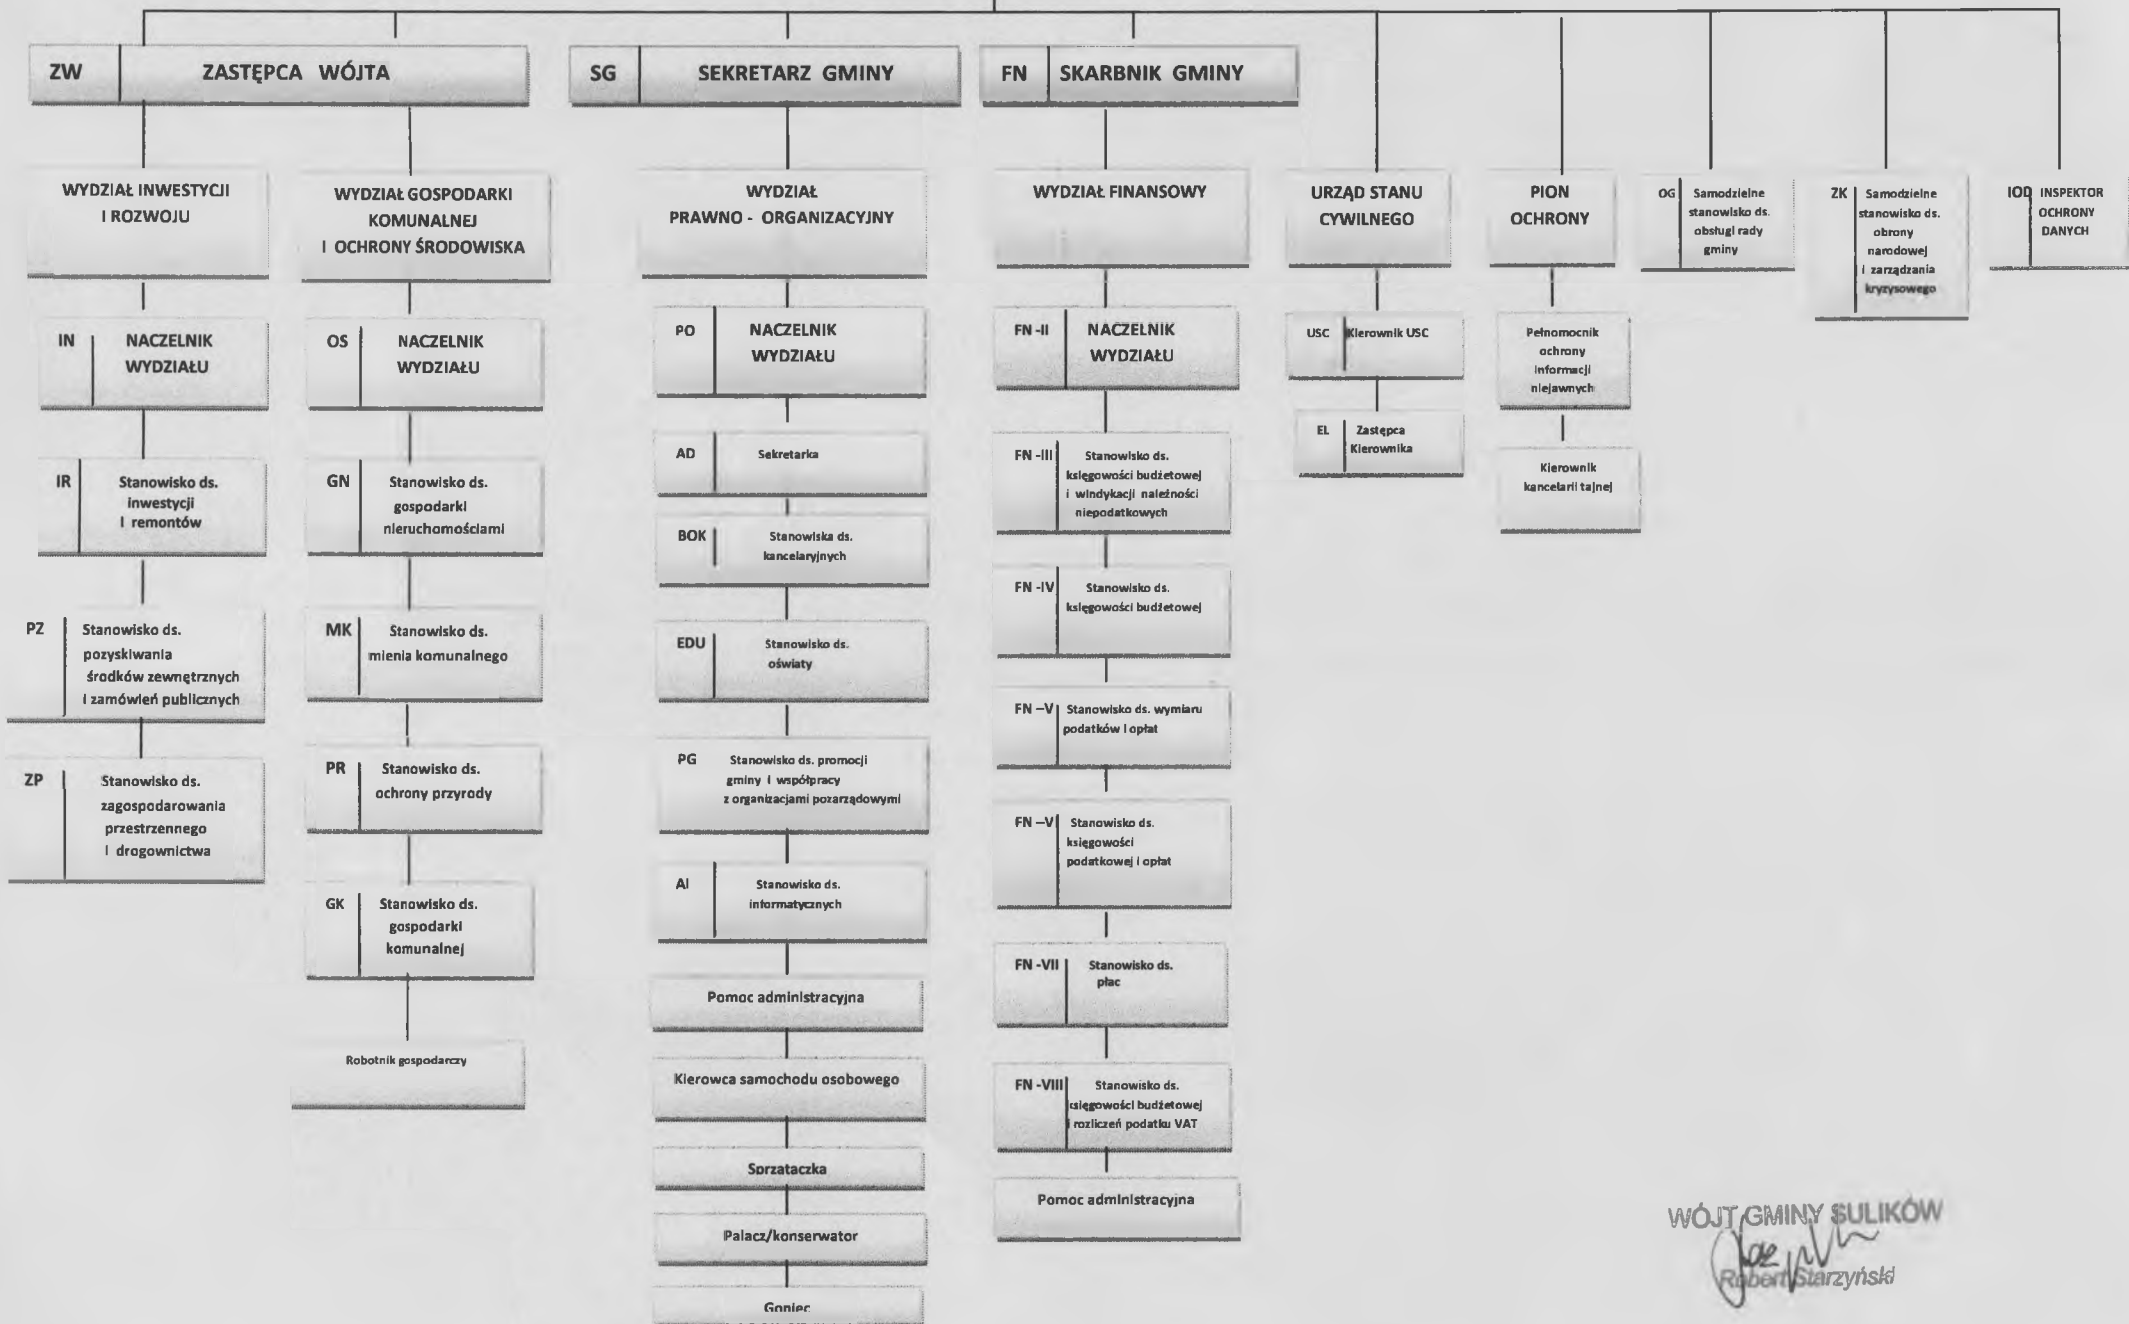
ZW ZASTĘPCA WÓJTA

SG SEKRETARZ GMINY

FN SKARBNIK GMINY

WYDZIAŁ INWESTYCJI I ROZWOJU

IN NACZELNIK WYDZIAŁU

IR Stanowisko ds. inwestycji i remontów

PZ Stanowisko ds. pozyskiwania środków zewnętrznych i zamówień publicznych

ZP Stanowisko ds. zagospodarowania przestrzennego i drogownictwa

WYDZIAŁ GOSPODARKI KOMUNALNEJ I OCHRONY ŚRODOWISKA

OS NACZELNIK WYDZIAŁU

GN Stanowisko ds. gospodarki nieruchomościami

MK Stanowisko ds. mienia komunalnego

PR Stanowisko ds. ochrony przyrody

GK Stanowisko ds. gospodarki komunalnej

Robotnik gospodarczy

WYDZIAŁ PRAWNO - ORGANIZACYJNY

PO NACZELNIK WYDZIAŁU

AD Sekretarka

BOK Stanowiska ds. kancelaryjnych

EDU Stanowisko ds. oświaty

PG Stanowisko ds. promocji gminy i współpracy z organizacjami pozarządowymi

AI Stanowisko ds. informatycznych

Pomoc administracyjna

Kierowca samochodu osobowego

Sprzątaczka

Palacz/konserwator

Goniec

WYDZIAŁ FINANSOWY

FN -II NACZELNIK WYDZIAŁU

FN -III Stanowisko ds. księgowości budżetowej i windykacji należności niepodatkowych

FN -IV Stanowisko ds. księgowości budżetowej

FN –V Stanowisko ds. wymiaru podatków i opłat

FN –V Stanowisko ds. księgowości podatkowej i opłat

FN -VII Stanowisko ds. płac

FN -VIII Stanowisko ds. księgowości budżetowej i rozliczeń podatku VAT

Pomoc administracyjna

URZĄD STANU CYWILNEGO

USC Kierownik USC

EL Zastępca Kierownika

PION OCHRONY

Pełnomocnik ochrony informacji niejawnych

Kierownik kancelarii tajnej

OG Samodzielne stanowisko ds. obsługi rady gminy

ZK Samodzielne stanowisko ds. obrony narodowej i zarządzania kryzysowego

IOD INSPEKTOR OCHRONY DANYCH

WÓJT GMINY SULIKÓW
Robert Starzyński